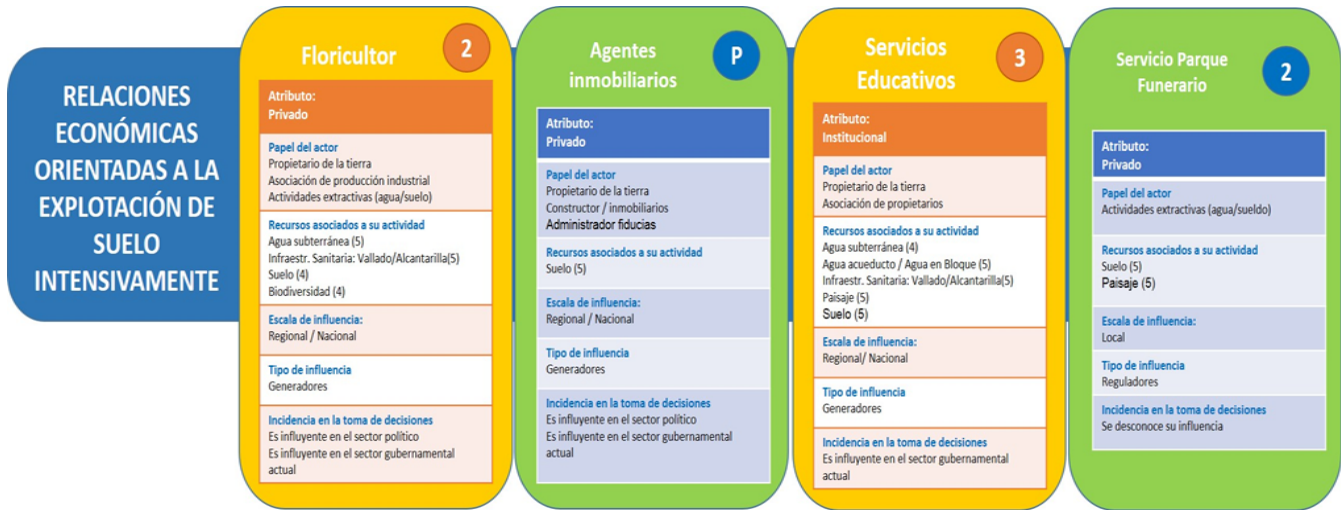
RELACIONES ECONÓMICAS ORIENTADAS A LA EXPLOTACIÓN DE SUELO INTENSIVAMENTE

Floricultor
2

Atributo:
Privado

Papel del actor
Propietario de la tierra
Asociación de producción industrial
Actividades extractivas (agua/suelo)

Recursos asociados a su actividad
Agua subterránea (5)
Infraestr. Sanitaria: Vallado/Alcantarilla(5)
Suelo (4)
Biodiversidad (4)

Escala de influencia:
Regional / Nacional

Tipo de influencia
Generadores

Incidencia en la toma de decisiones
Es influyente en el sector político
Es influyente en el sector gubernamental actual

Agentes inmobiliarios
P

Atributo:
Privado

Papel del actor
Propietario de la tierra
Constructor / inmobiliarios
Administrador fiducias

Recursos asociados a su actividad
Suelo (5)

Escala de influencia:
Regional / Nacional

Tipo de influencia
Generadores

Incidencia en la toma de decisiones
Es influyente en el sector político
Es influyente en el sector gubernamental actual

Servicios Educativos
3

Atributo:
Institucional

Papel del actor
Propietario de la tierra
Asociación de propietarios

Recursos asociados a su actividad
Agua subterránea (4)
Agua acueducto / Agua en Bloque (5)
Infraestr. Sanitaria: Vallado/Alcantarilla(5)
Paisaje (5)
Suelo (5)

Escala de influencia:
Regional/ Nacional

Tipo de influencia
Generadores

Incidencia en la toma de decisiones
Es influyente en el sector gubernamental actual

Servicio Parque Funerario
2

Atributo:
Privado

Papel del actor
Actividades extractivas (agua/sueldo)

Recursos asociados a su actividad
Suelo (5)
Paisaje (5)

Escala de influencia:
Local

Tipo de influencia
Reguladores

Incidencia en la toma de decisiones
Se desconoce su influencia